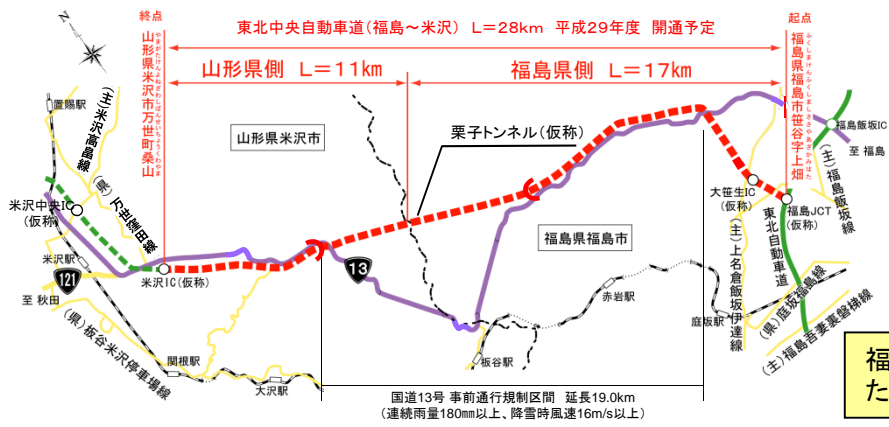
N

終点
やまがたけんよねざわしばんせいちょうくわやま
山形県米沢市万世町桑山

東北中央自動車道（福島～米沢） L＝28km 平成29年度 開通予定

起点
ふくしまけんふくしましささやあざかみはた
福島県福島市笹谷字上畑

山形県側 L＝11km

福島県側 L＝17km

置賜駅

(主)米沢高畠線

(県)万世橋田線

米沢中央IC（仮称）

米沢駅

121

至 秋田

米沢IC（仮称）

山形県米沢市

栗子トンネル（仮称）

13

福島県福島市

赤岩駅

板谷駅

庭坂駅

関根駅

大沢駅

(県)板谷米沢停車場線

国道13号 事前通行規制区間 延長19.0km
（連続雨量180mm以上、降雪時風速16m/s以上）

大笹生IC（仮称）

(主)上名倉飯坂伊達線

東北自動車道

福島JCT（仮称）

福島飯坂IC

至 福島

(主)福島飯坂線

(県)庭坂福島線

(主)福島吾妻裏磐梯線

福

た